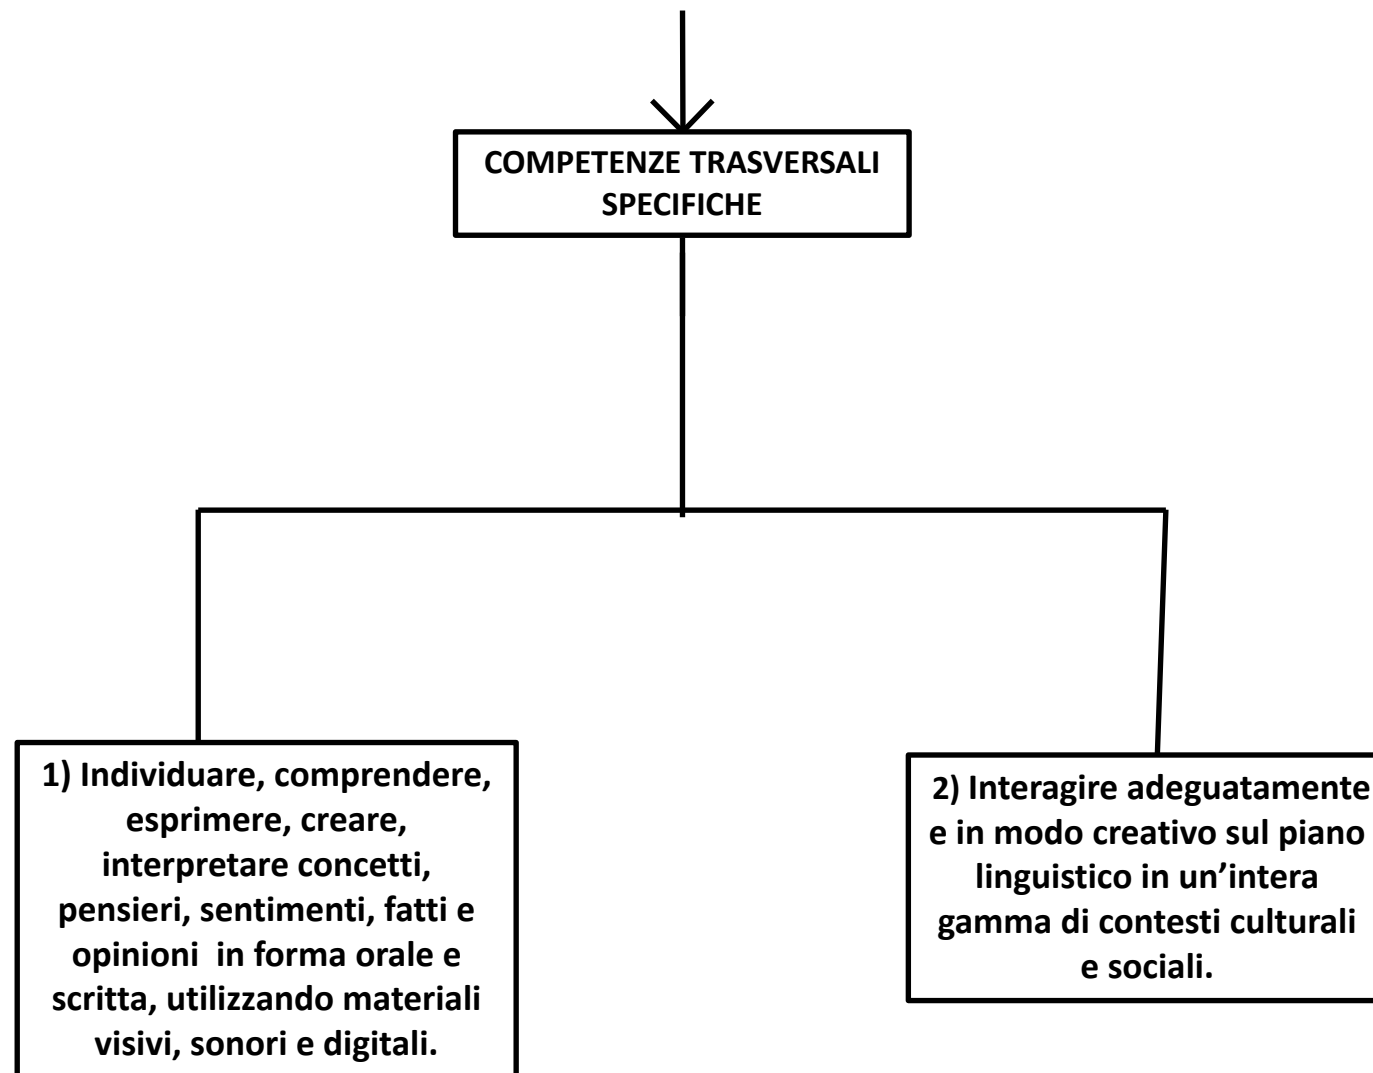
COMPETENZE TRASVERSALI SPECIFICHE

1) Individuare, comprendere, esprimere, creare, interpretare concetti, pensieri, sentimenti, fatti e opinioni in forma orale e scritta, utilizzando materiali visivi, sonori e digitali.

2) Interagire adeguatamente e in modo creativo sul piano linguistico in un'intera gamma di contesti culturali e sociali.